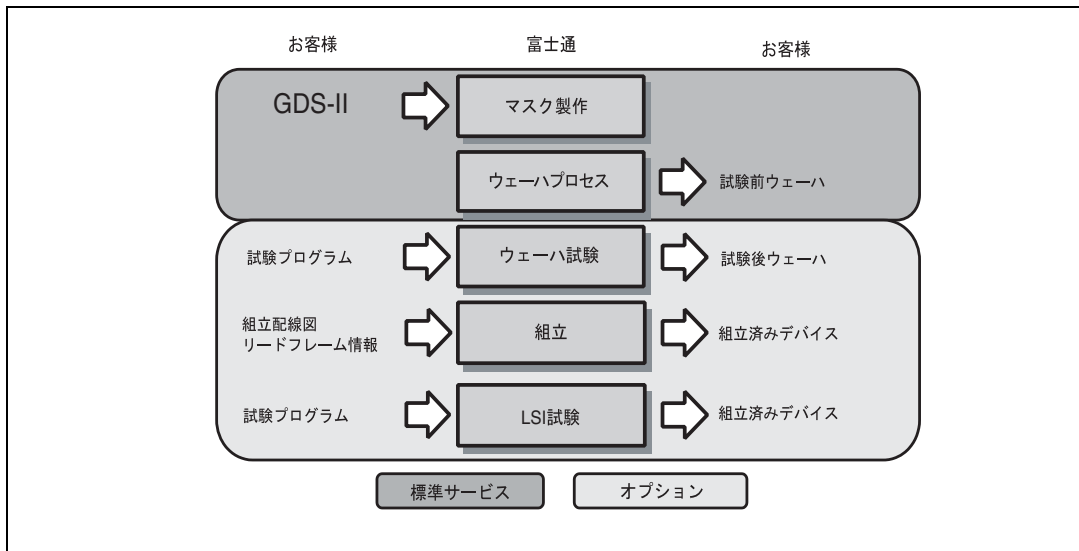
お客様
富士通
お客様

GDS-II
マスク製作

ウェーハプロセス
試験前ウェーハ

試験プログラム
ウェーハ試験
試験後ウェーハ

組立配線図
リードフレーム情報
組立
組立済みデバイス

試験プログラム
LSI試験
組立済みデバイス

標準サービス
オプション